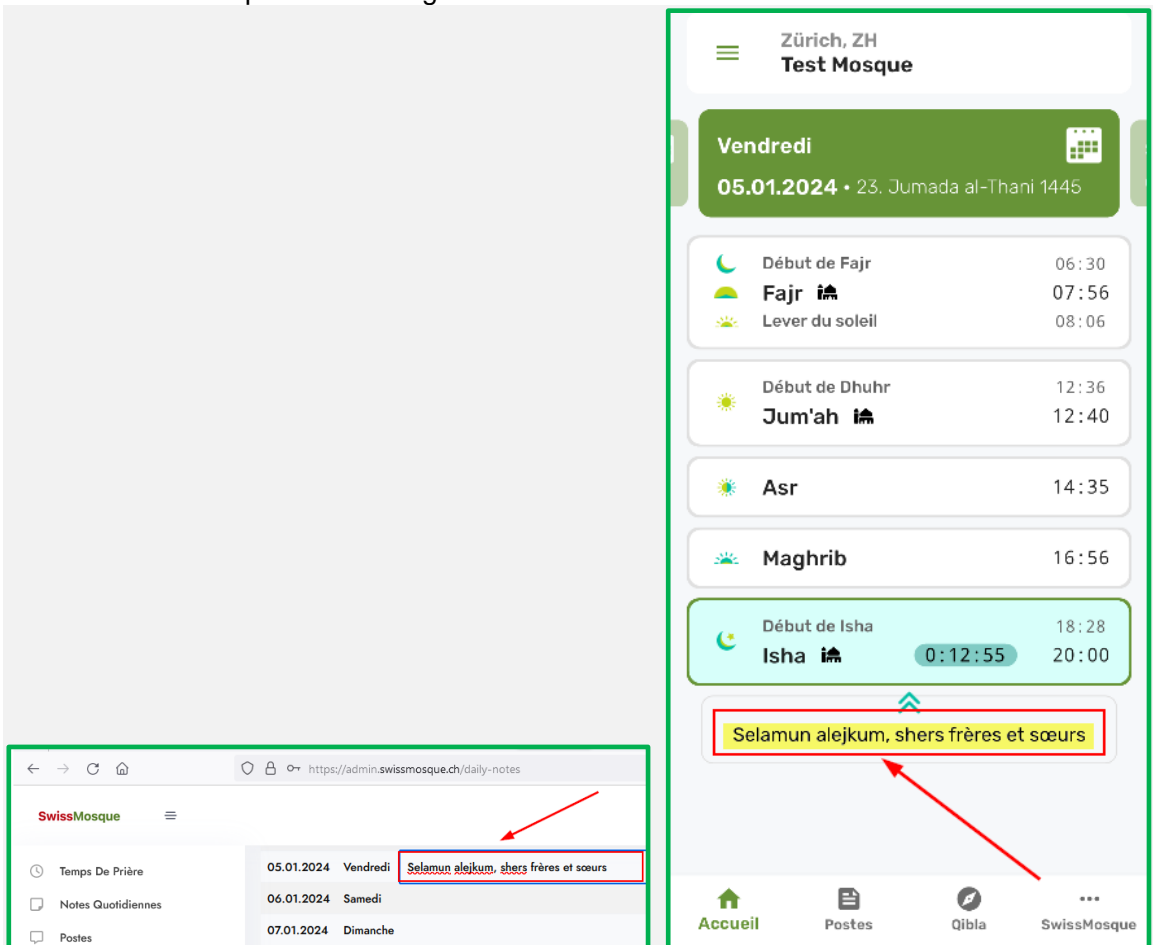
https://admin.swissmosque.ch/daily-notes

SwissMosque

Temps De Prière
Notes Quotidiennes
Postes

| | | |
|---|---|---|
| 05.01.2024 | Vendredi | Selamun alejkum, shers frères et sœurs |
| 06.01.2024 | Samedi | |
| 07.01.2024 | Dimanche | |

Zürich, ZH
Test Mosque

Vendredi
05.01.2024 • 23. Jumada al-Thani 1445

Début de Fajr 06:30
Fajr 07:56
Lever du soleil 08:06

Début de Dhuhr 12:36
Jum'ah 12:40

Asr 14:35

Maghrib 16:56

Début de Isha 18:28
Isha 0:12:55 20:00

Selamun alejkum, shers frères et sœurs

Accueil
Postes
Qibla
SwissMosque